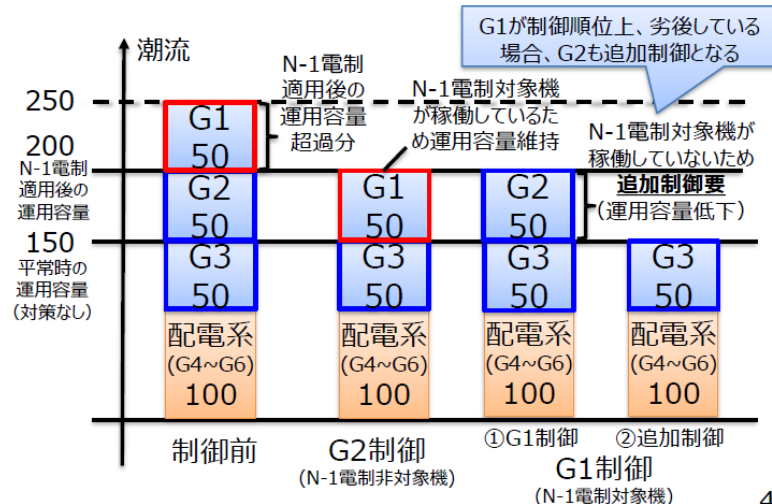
G1が制御順位上、劣後している場合、G2も追加制御となる

潮流

250

200

N-1電制適用後の運用容量

150

平常時の運用容量（対策なし）

N-1電制適用後の運用容量超過分

N-1電制対象機が稼働しているため運用容量維持

N-1電制対象機が稼働していないため

追加制御要（運用容量低下）

G1 50

G2 50

G3 50

配電系 (G4~G6) 100

G1 50

G3 50

配電系 (G4~G6) 100

G2 50

G3 50

配電系 (G4~G6) 100

G3 50

配電系 (G4~G6) 100

制御前

G2制御 (N-1電制非対象機)

①G1制御

②追加制御

G1制御 (N-1電制対象機)

4